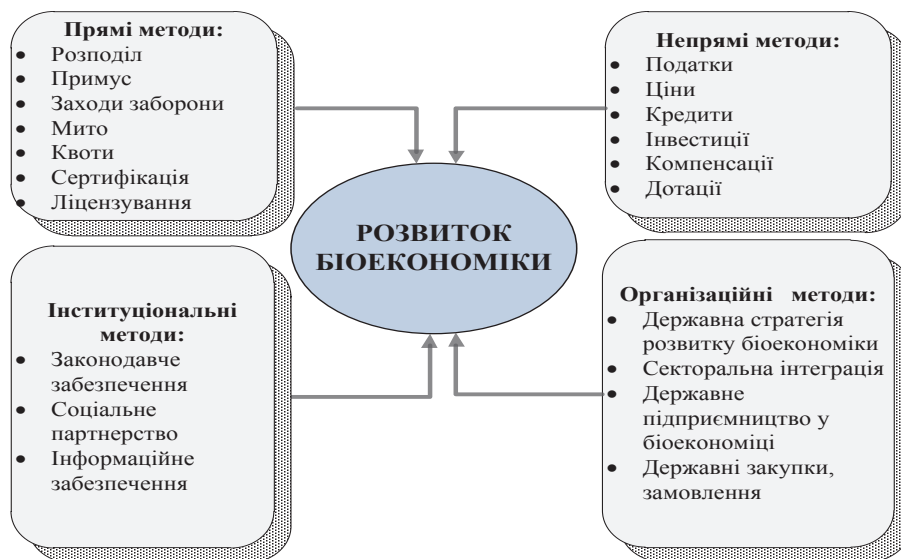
Прямі методи:
- Розподіл
- Примус
- Заходи заборони
- Мито
- Квоти
- Сертифікація
- Ліцензування

Непрямі методи:
- Податки
- Ціни
- Кредити
- Інвестиції
- Компенсації
- Дотації

РОЗВИТОК БІОЕКОНОМІКИ

Інституціональні методи:
- Законодавче забезпечення
- Соціальне партнерство
- Інформаційне забезпечення

Організаційні методи:
- Державна стратегія розвитку біоекономіки
- Секторальна інтеграція
- Державне підприємництво у біоекономіці
- Державні закупки, замовлення